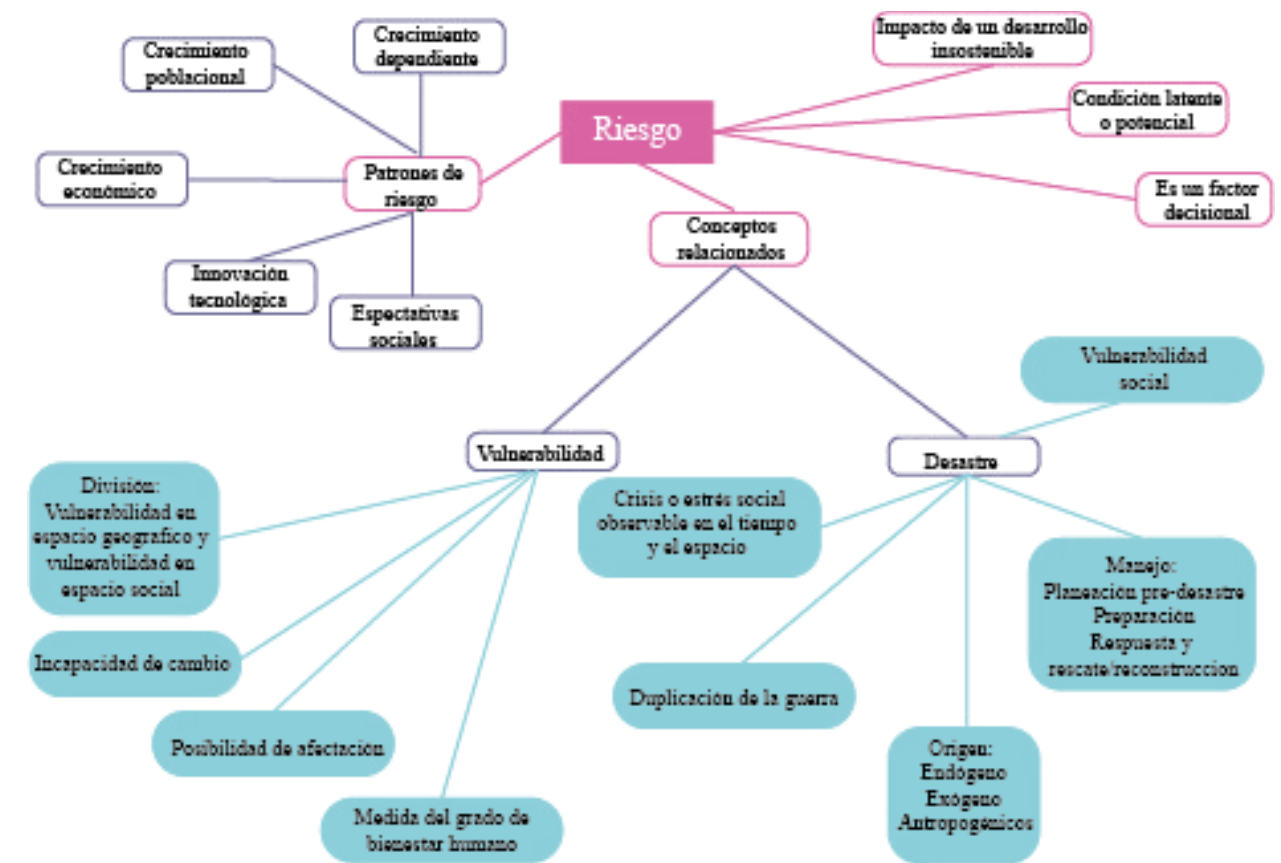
Riesgo

Patrones de riesgo

Crecimiento poblacional

Crecimiento dependiente

Crecimiento económico

Innovación tecnológica

Espectativas sociales

Impacto de un desarrollo insostenible

Condición latente o potencial

Es un factor decisional

Conceptos relacionados

Vulnerabilidad

División: Vulnerabilidad en espacio geografico y vulnerabilidad en espacio social

Incapacidad de cambio

Posibilidad de afectación

Medida del grado de bienestar humano

Desastre

Vulnerabilidad social

Crisis o estrés social observable en el tiempo y el espacio

Manejo: Planeación pre-desastre Preparación Respuesta y rescate/reconstruccion

Duplicación de la guerra

Origen: Endógeno Exógeno Antropogénicos